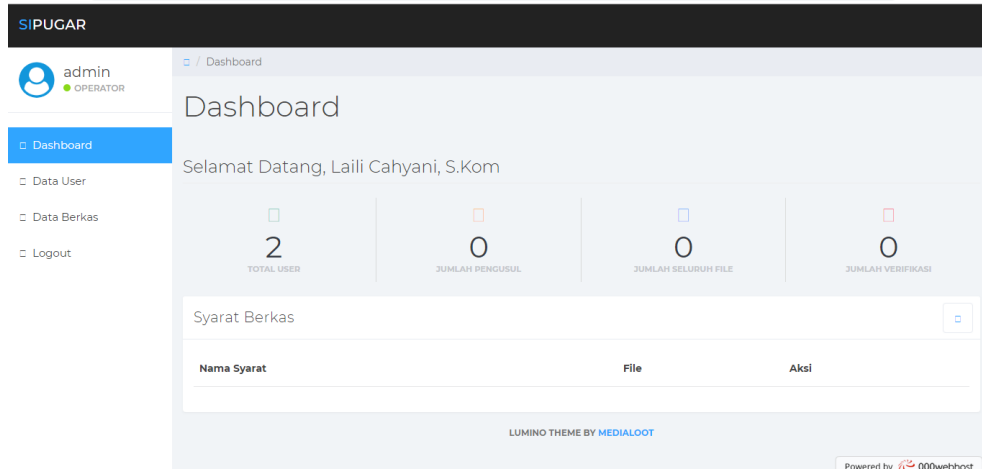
SIPUGAR

admin
OPERATOR

Dashboard
Data User
Data Berkas
Logout

/ Dashboard

Dashboard

Selamat Datang, Laili Cahyani, S.Kom

2
TOTAL USER

0
JUMLAH PENGUSUL

0
JUMLAH SELURUH FILE

0
JUMLAH VERIFIKASI

Syarat Berkas

| Nama Syarat | File | Aksi |
|---|---|---|

LUMINO THEME BY MEDIALOOT

Powered by 000webhost